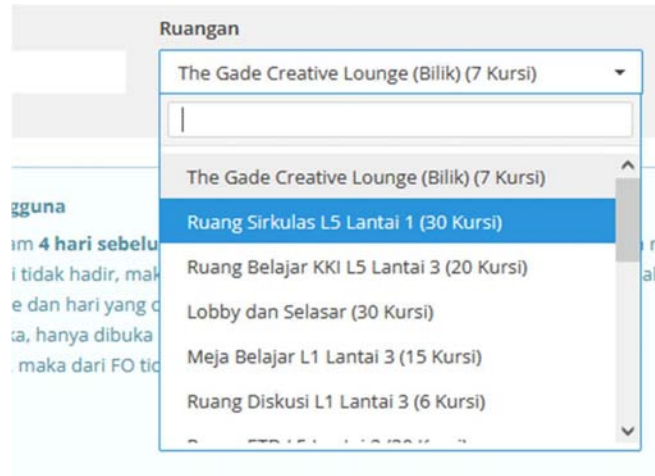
Ruangan

The Gade Creative Lounge (Bilik) (7 Kursi)

gguna
am 4 hari sebelu
i tidak hadir, mak
e dan hari yang d
a, hanya dibuka
maka dari FO tid

The Gade Creative Lounge (Bilik) (7 Kursi)
Ruang Sirkulas L5 Lantai 1 (30 Kursi)
Ruang Belajar KKI L5 Lantai 3 (20 Kursi)
Lobby dan Selasar (30 Kursi)
Meja Belajar L1 Lantai 3 (15 Kursi)
Ruang Diskusi L1 Lantai 3 (6 Kursi)
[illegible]